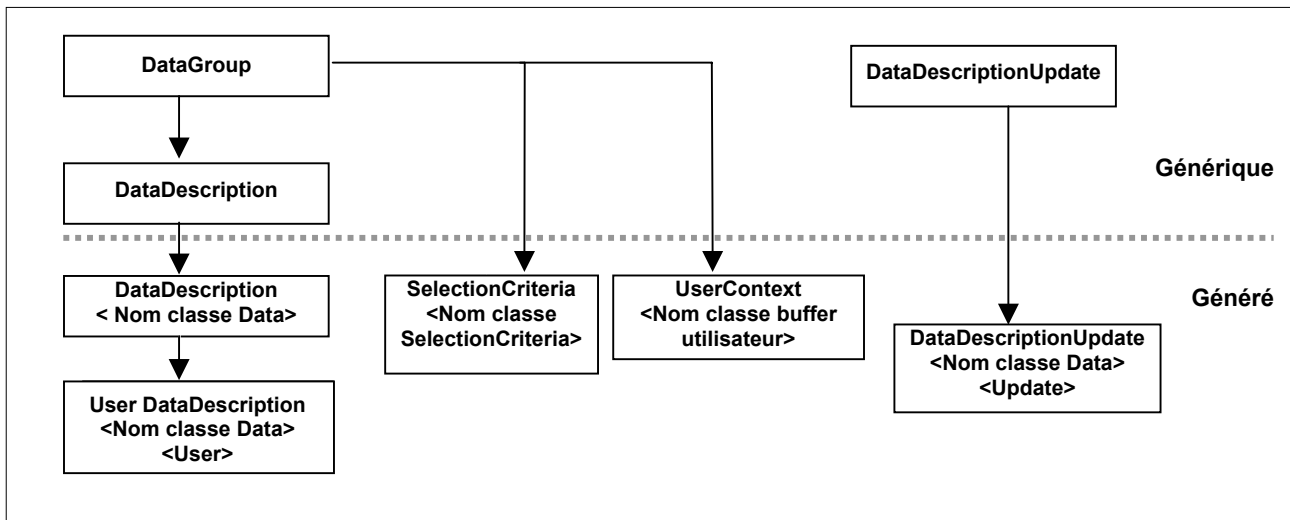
DataGroup

DataDescriptionUpdate

DataDescription

Générique

Généré

DataDescription
< Nom classe Data>

SelectionCriteria
<Nom classe
SelectionCriteria>

UserContext
<Nom classe buffer
utilisateur>

DataDescriptionUpdate
<Nom classe Data>
<Update>

User DataDescription
<Nom classe Data>
<User>